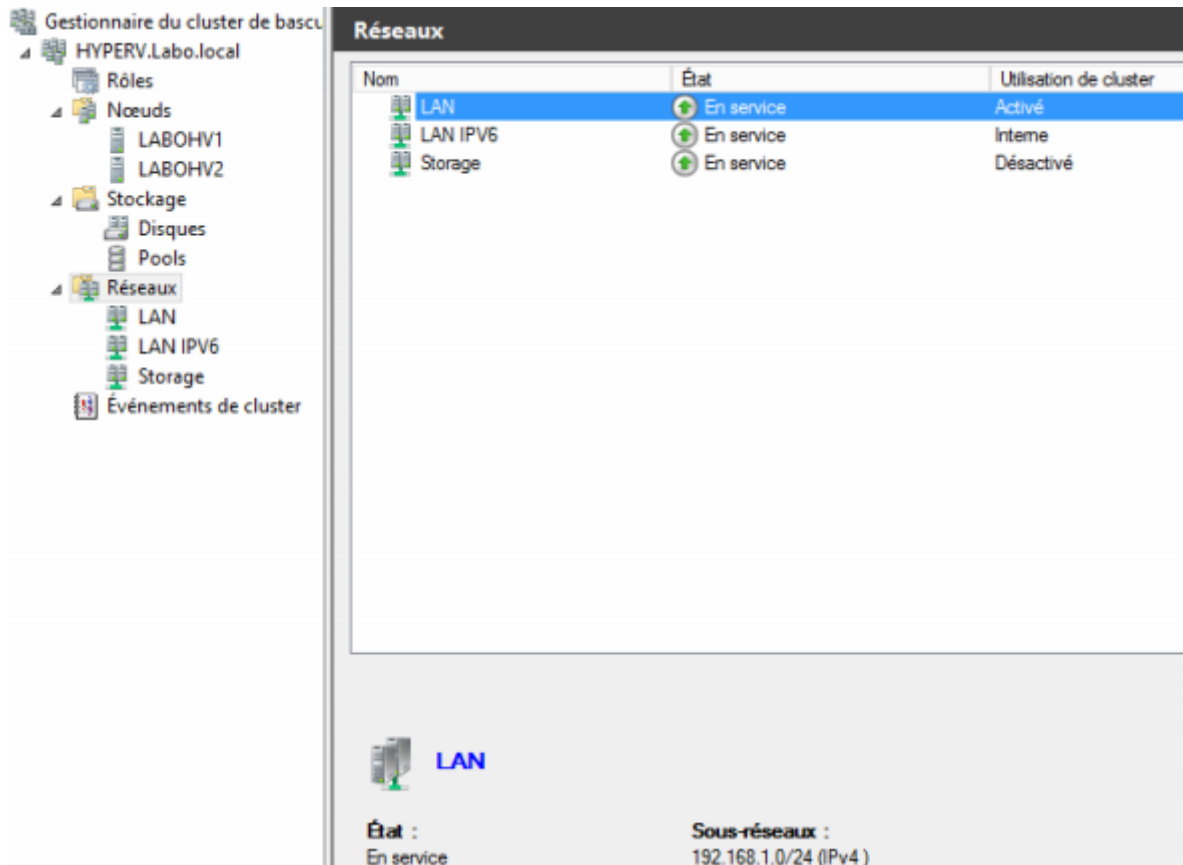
Gestionnaire du cluster de bascu
HYPERV.Labo.local
Rôles
Nœuds
LABOHV1
LABOHV2
Stockage
Disques
Pools
Réseaux
LAN
LAN IPV6
Storage
Événements de cluster

Réseaux

| Nom | État | Utilisation de cluster |
|---|---|---|
| LAN | En service | Activé |
| LAN IPV6 | En service | Interne |
| Storage | En service | Désactivé |

LAN

État :
En service

Sous-réseaux :
192.168.1.0/24 (IPv4 )